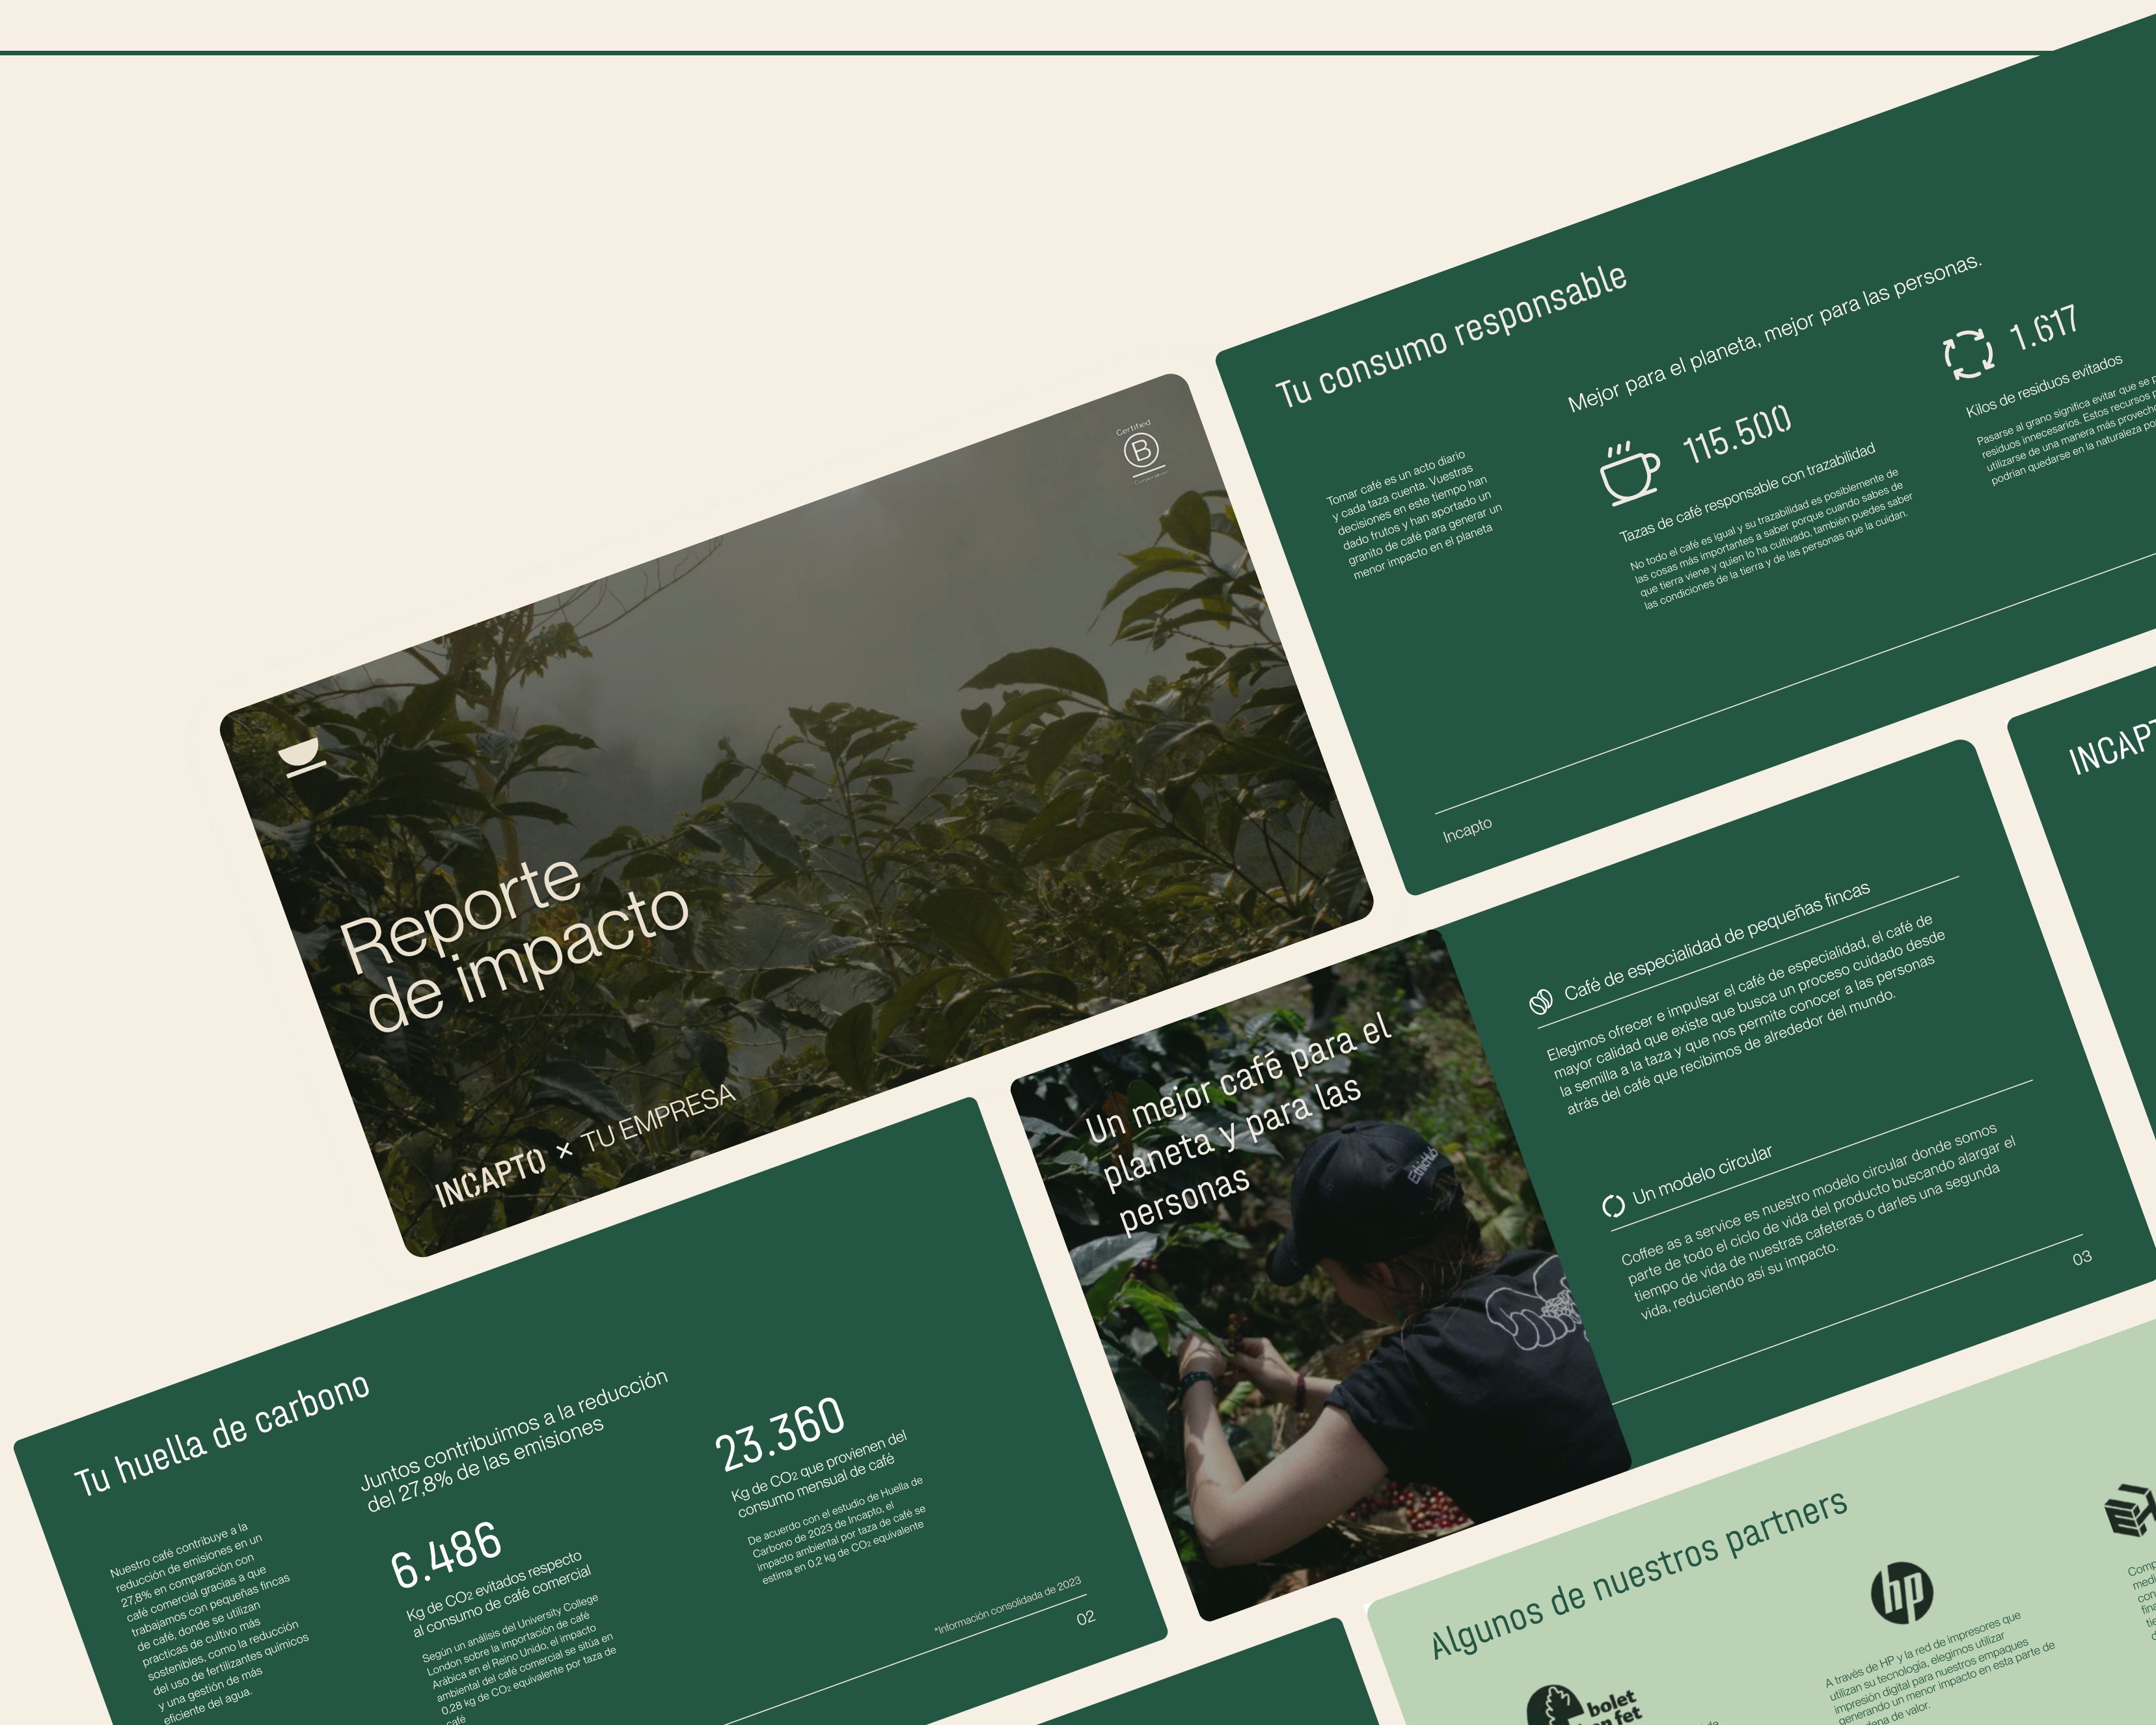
Certified B Corporation

Reporte de impacto

INCAPTO × TU EMPRESA

Tu consumo responsable

Tomar café es un acto diario y cada taza cuenta. Vuestras decisiones en este tiempo han dado frutos y han aportado un granito de café para generar un menor impacto en el planeta

Mejor para el planeta, mejor para las personas.

115.500

Tazas de café responsable con trazabilidad

No todo el café es igual y su trazabilidad es posiblemente de las cosas más importantes a saber porque cuando sabes de que tierra viene y quien lo ha cultivado, también puedes saber las condiciones de la tierra y de las personas que la cuidan.

1.617

Kilos de residuos evitados

Pasarse al grano significa evitar que se p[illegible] residuos innecesarios. Estos recursos p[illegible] utilizarse de una manera más provech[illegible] podrían quedarse en la naturaleza po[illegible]

Incapto

INCAPT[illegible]

Un mejor café para el planeta y para las personas

Café de especialidad de pequeñas fincas

Elegimos ofrecer e impulsar el café de especialidad, el café de mayor calidad que existe que busca un proceso cuidado desde la semilla a la taza y que nos permite conocer a las personas atrás del café que recibimos de alrededor del mundo.

Un modelo circular

Coffee as a service es nuestro modelo circular donde somos parte de todo el ciclo de vida del producto buscando alargar el tiempo de vida de nuestras cafeteras o darles una segunda vida, reduciendo así su impacto.

03

Tu huella de carbono

Nuestro café contribuye a la reducción de emisiones en un 27,8% en comparación con café comercial gracias a que trabajamos con pequeñas fincas de café, donde se utilizan prácticas de cultivo más sostenibles, como la reducción del uso de fertilizantes químicos y una gestión de más eficiente del agua.

Juntos contribuimos a la reducción del 27,8% de las emisiones

6.486

Kg de CO2 evitados respecto al consumo de café comercial

Según un análisis del University College London sobre la importación de café Arábica en el Reino Unido, el impacto ambiental del café comercial se sitúa en 0,28 kg de CO2 equivalente por taza de café

23.360

Kg de CO2 que provienen del consumo mensual de café

De acuerdo con el estudio de Huella de Carbono de 2023 de Incapto, el impacto ambiental por taza de café se estima en 0,2 kg de CO2 equivalente

*Información consolidada de 2023

02

Algunos de nuestros partners

bolet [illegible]

hp

A través de HP y la red de impresores que utilizan su tecnología, elegimos utilizar impresión digital para nuestros empaques generando un menor impacto en esta parte de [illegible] de valor.

Comp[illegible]